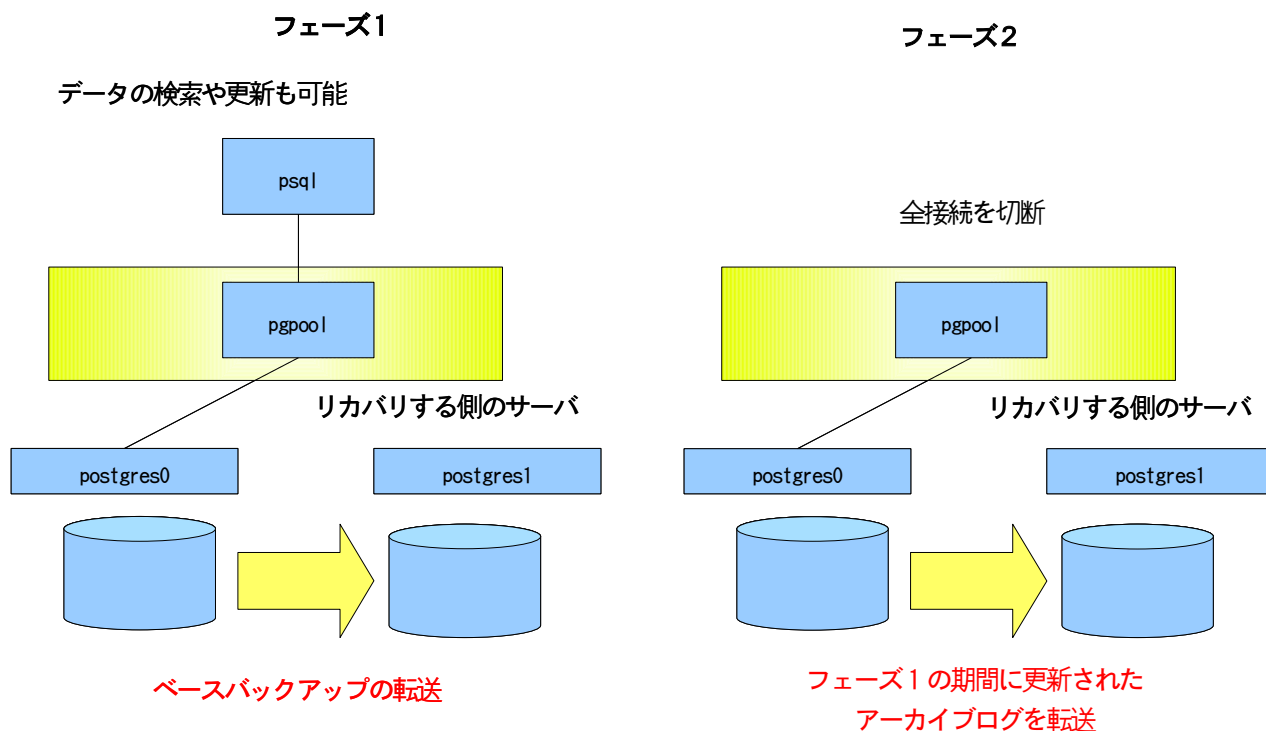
フェーズ1

データの検索や更新も可能

psql

pgpool

リカバリする側のサーバ

postgres0

postgres1

ベースバックアップの転送

フェーズ2

全接続を切断

pgpool

リカバリする側のサーバ

postgres0

postgres1

フェーズ１の期間に更新された
アーカイブログを転送